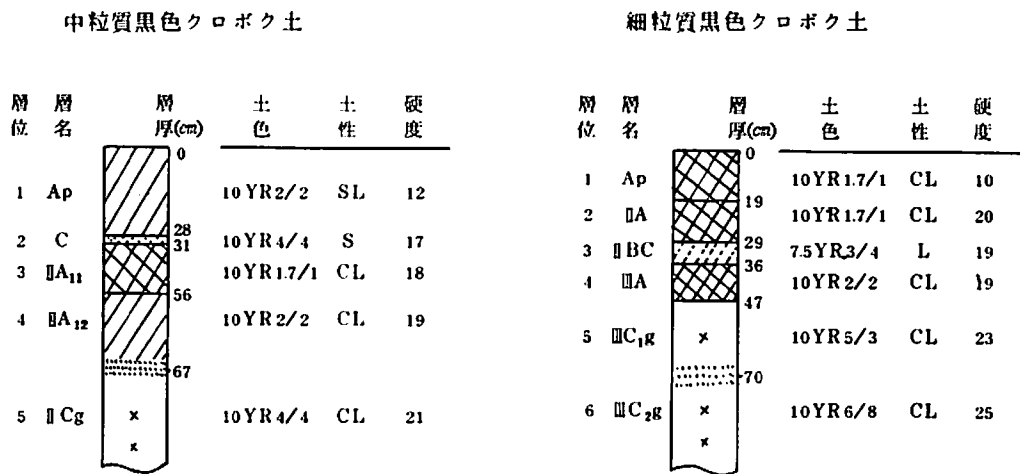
中粒質黒色クロボク土

| 層位 | 層名 | 層厚(cm) | 土色 | 土性 | 硬度 |
|---|---|---|---|---|---|
| | | 0 | | | |
| 1 | Ap | | 10YR2/2 | SL | 12 |
| | | 28 | | | |
| 2 | C | 31 | 10YR4/4 | S | 17 |
| 3 | ⅡA$_{11}$ | | 10YR1.7/1 | CL | 18 |
| | | 56 | | | |
| 4 | ⅡA$_{12}$ | | 10YR2/2 | CL | 19 |
| | | 67 | | | |
| 5 | ⅡCg | × × | 10YR4/4 | CL | 21 |

細粒質黒色クロボク土

| 層位 | 層名 | 層厚(cm) | 土色 | 土性 | 硬度 |
|---|---|---|---|---|---|
| | | 0 | | | |
| 1 | Ap | | 10YR1.7/1 | CL | 10 |
| | | 19 | | | |
| 2 | ⅡA | | 10YR1.7/1 | CL | 20 |
| | | 29 | | | |
| 3 | ⅡBC | | 7.5YR3/4 | L | 19 |
| | | 36 | | | |
| 4 | ⅢA | | 10YR2/2 | CL | 19 |
| | | 47 | | | |
| 5 | ⅢC$_1$g | × | 10YR5/3 | CL | 23 |
| | | 70 | | | |
| 6 | ⅢC$_2$g | × × | 10YR6/8 | CL | 25 |